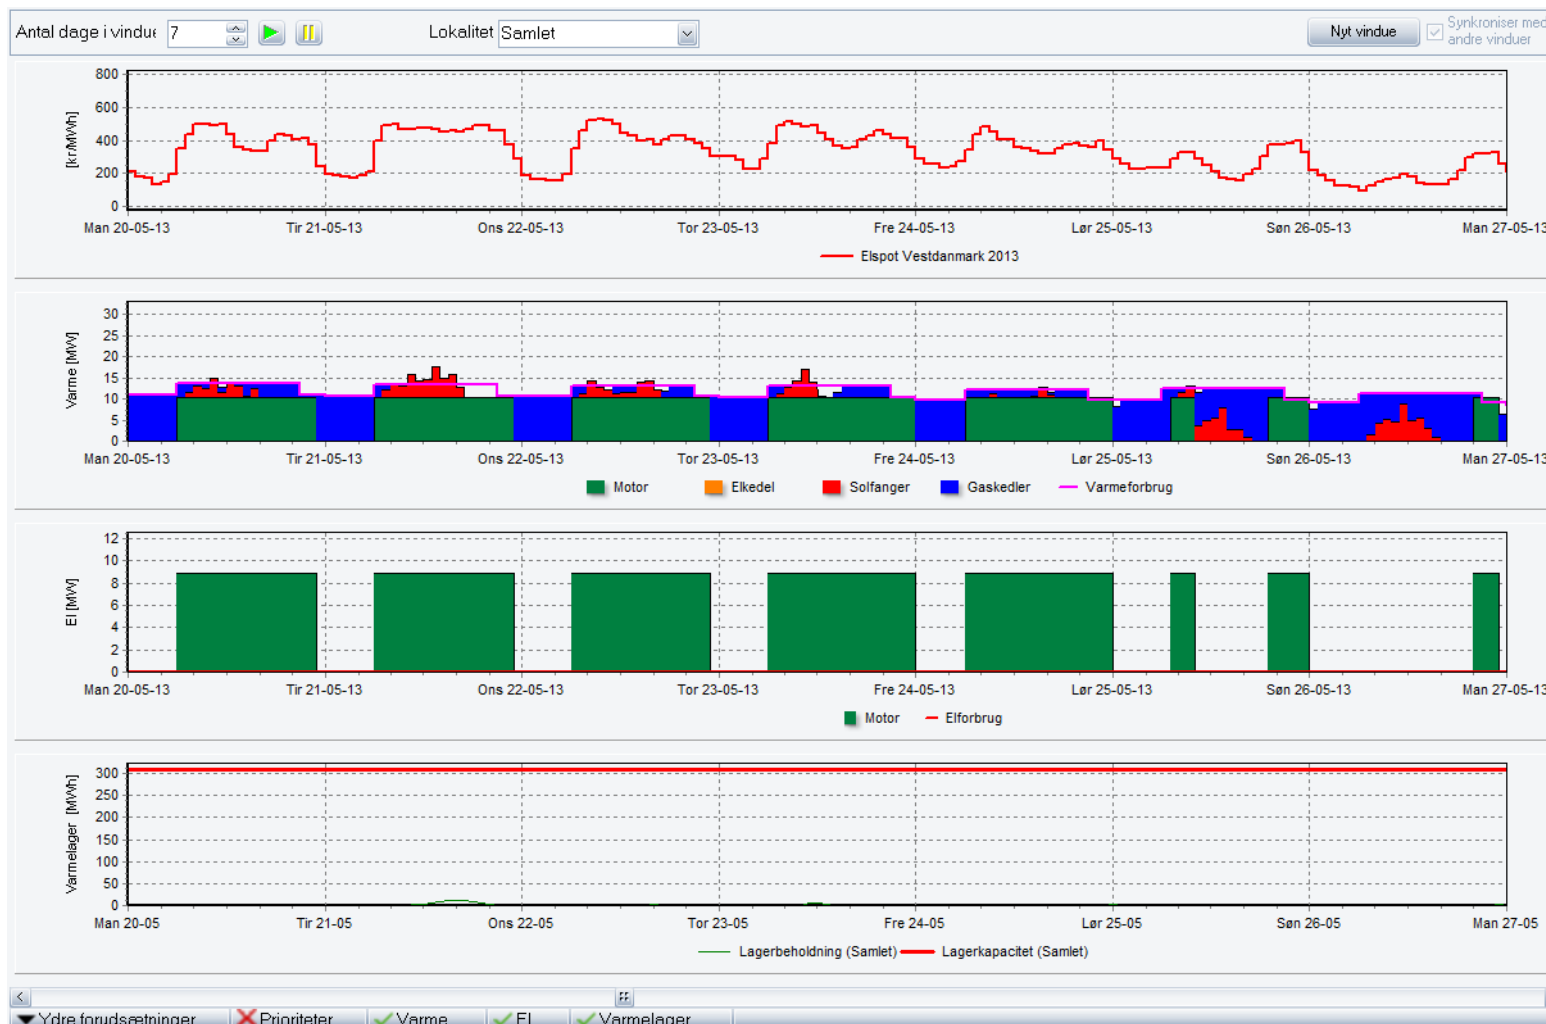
Antal dage i vindue 7

Lokalitet Samlet

Nyt vindue

Synkroniser med andre vinduer

800
600
400
200
0

[kr/MWh]

Man 20-05-13 Tir 21-05-13 Ons 22-05-13 Tor 23-05-13 Fre 24-05-13 Lør 25-05-13 Søn 26-05-13 Man 27-05-13

Elspot Vestdanmark 2013

30
25
20
15
10
5
0

Varme [MW]

Man 20-05-13 Tir 21-05-13 Ons 22-05-13 Tor 23-05-13 Fre 24-05-13 Lør 25-05-13 Søn 26-05-13 Man 27-05-13

Motor Elkedel Solfanger Gaskedler Varmeforbrug

12
10
8
6
4
2
0

El [MW]

Man 20-05-13 Tir 21-05-13 Ons 22-05-13 Tor 23-05-13 Fre 24-05-13 Lør 25-05-13 Søn 26-05-13 Man 27-05-13

Motor Elforbrug

300
250
200
150
100
50
0

Varmelager [MWh]

Man 20-05 Tir 21-05 Ons 22-05 Tor 23-05 Fre 24-05 Lør 25-05 Søn 26-05 Man 27-05

Lagerbeholdning (Samlet) Lagerkapacitet (Samlet)

Ydre forudsætninger Prioriteter Varme El Varmelager